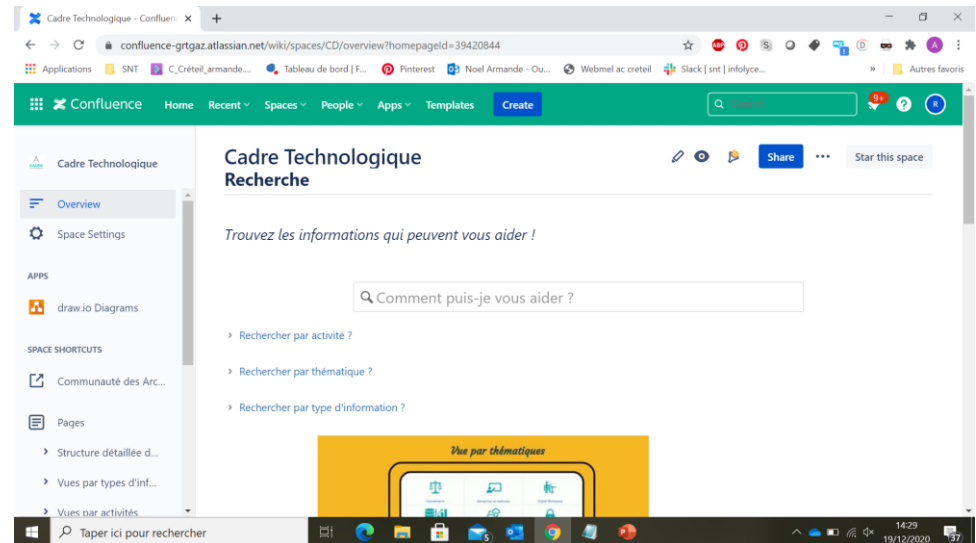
Cadre Technologique - Confluen ×
+
confluence-grtgaz.atlassian.net/wiki/spaces/CD/overview?homepageId=39420844
Applications SNT C_Créteil_armande... Tableau de bord | F... Pinterest Noel Armande - Ou... Webmel ac creteil Slack | snt | infolyce... » Autres favoris

Confluence Home Recent Spaces People Apps Templates Create
9+
R

Cadre Technologique
Overview
Space Settings
APPS
draw.io Diagrams
SPACE SHORTCUTS
Communauté des Arc...
Pages
Structure détaillée d...
Vues par types d'inf...
Vues par activités

Cadre Technologique
Recherche
Share
Star this space

Trouvez les informations qui peuvent vous aider !

Comment puis-je vous aider ?

Rechercher par activité ?
Rechercher par thématique ?
Rechercher par type d'information ?

Vue par thématiques

Taper ici pour rechercher
14:29
19/12/2020
37